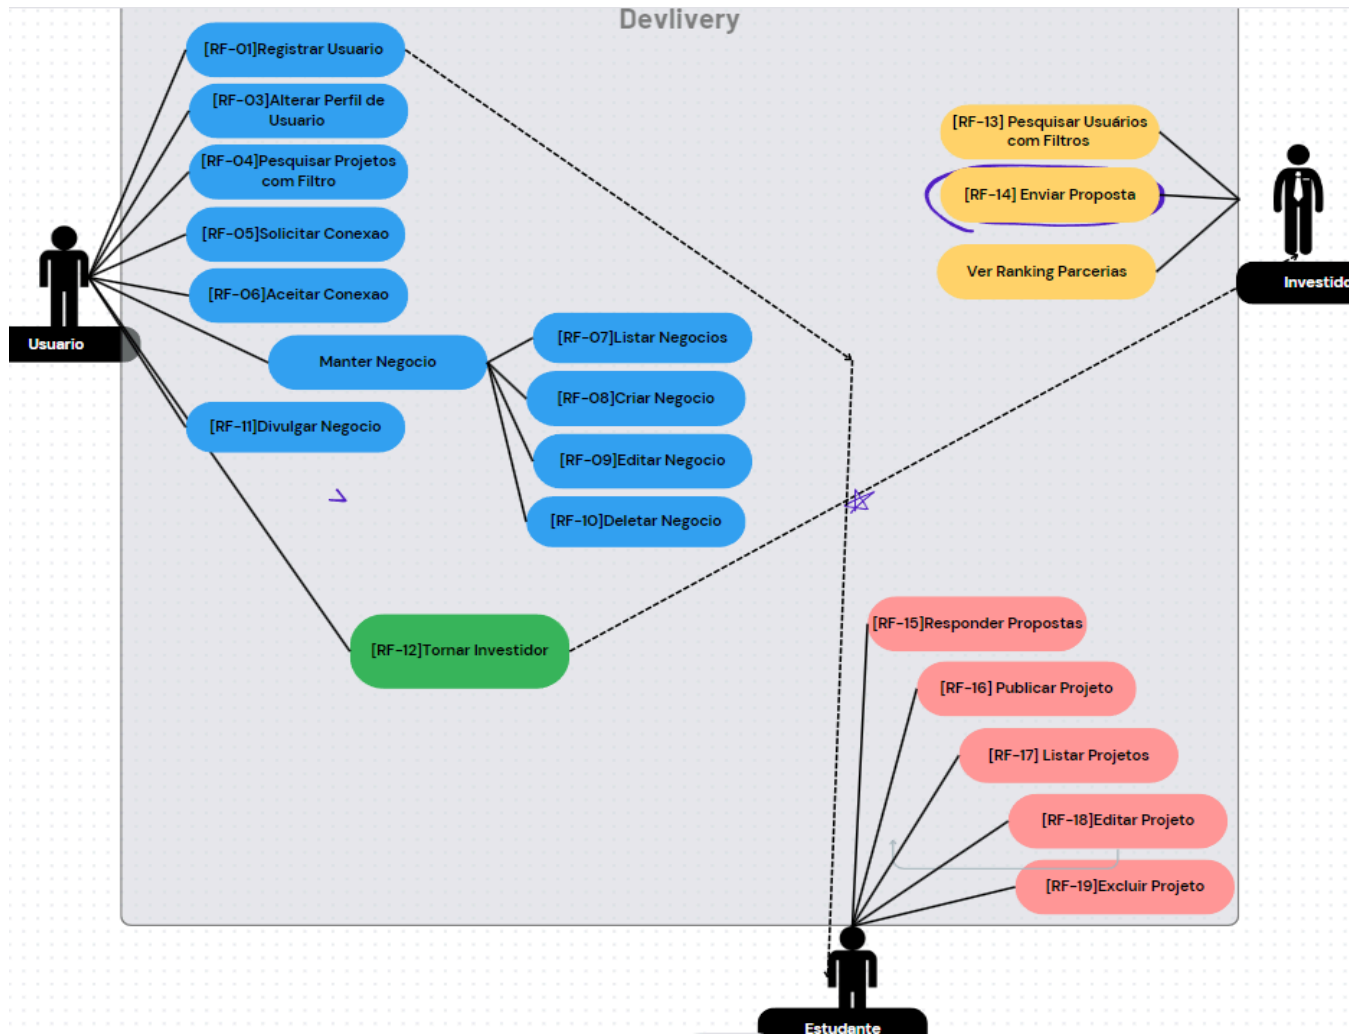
Devlivery

[RF-01]Registrar Usuario

[RF-03]Alterar Perfil de Usuario

[RF-04]Pesquisar Projetos com Filtro

[RF-05]Solicitar Conexao

[RF-06]Aceitar Conexao

Manter Negocio

[RF-07]Listar Negocios

[RF-08]Criar Negocio

[RF-09]Editar Negocio

[RF-10]Deletar Negocio

[RF-11]Divulgar Negocio

[RF-12]Tornar Investidor

[RF-13] Pesquisar Usuários com Filtros

[RF-14] Enviar Proposta

Ver Ranking Parcerias

[RF-15]Responder Propostas

[RF-16] Publicar Projeto

[RF-17] Listar Projetos

[RF-18]Editar Projeto

[RF-19]Excluir Projeto

Usuario

Investido

Estudante